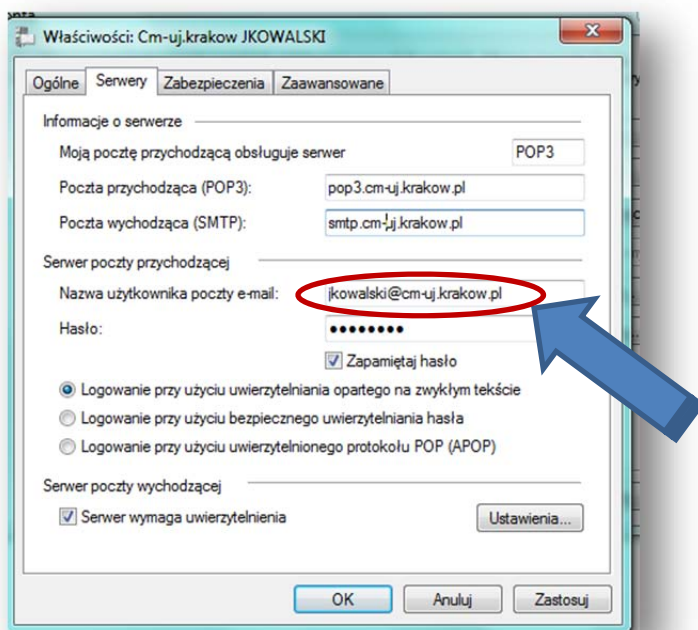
Właściwości: Cm-uj.krakow JKOWALSKI

Ogólne | Serwery | Zabezpieczenia | Zaawansowane

Informacje o serwerze

Moją pocztę przychodzącą obsługuje serwer POP3

Poczta przychodząca (POP3): pop3.cm-uj.krakow.pl

Poczta wychodząca (SMTP): smtp.cm-uj.krakow.pl

Serwer poczty przychodzącej

Nazwa użytkownika poczty e-mail: jkowalski@cm-uj.krakow.pl

Hasło: ••••••••

Zapamiętaj hasło

Logowanie przy użyciu uwierzytelniania opartego na zwykłym tekście

Logowanie przy użyciu bezpiecznego uwierzytelniania hasła

Logowanie przy użyciu uwierzytelnionego protokołu POP (APOP)

Serwer poczty wychodzącej

Serwer wymaga uwierzytelnienia

Ustawienia...

OK | Anuluj | Zastosuj